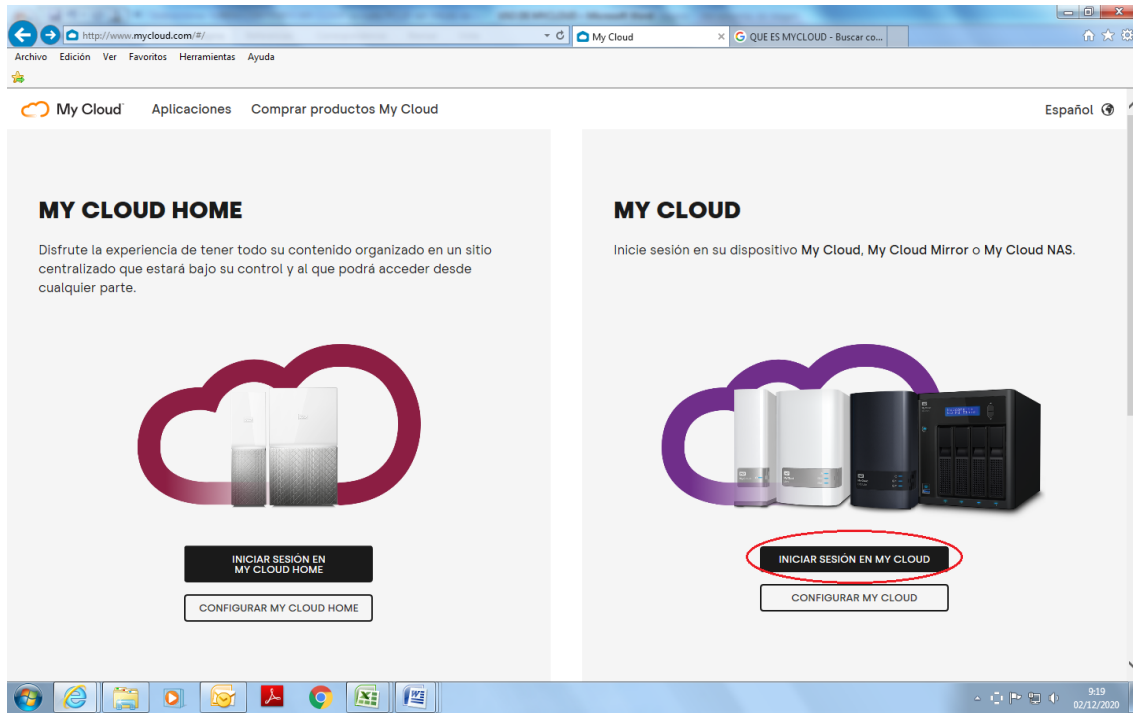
http://www.mycloud.com/#/

My Cloud

QUE ES MYCLOUD - Buscar co...

Archivo Edición Ver Favoritos Herramientas Ayuda

My Cloud Aplicaciones Comprar productos My Cloud

Español

MY CLOUD HOME

Disfrute la experiencia de tener todo su contenido organizado en un sitio centralizado que estará bajo su control y al que podrá acceder desde cualquier parte.

INICIAR SESIÓN EN MY CLOUD HOME

CONFIGURAR MY CLOUD HOME

MY CLOUD

Inicie sesión en su dispositivo My Cloud, My Cloud Mirror o My Cloud NAS.

INICIAR SESIÓN EN MY CLOUD

CONFIGURAR MY CLOUD

9:19
02/12/2020